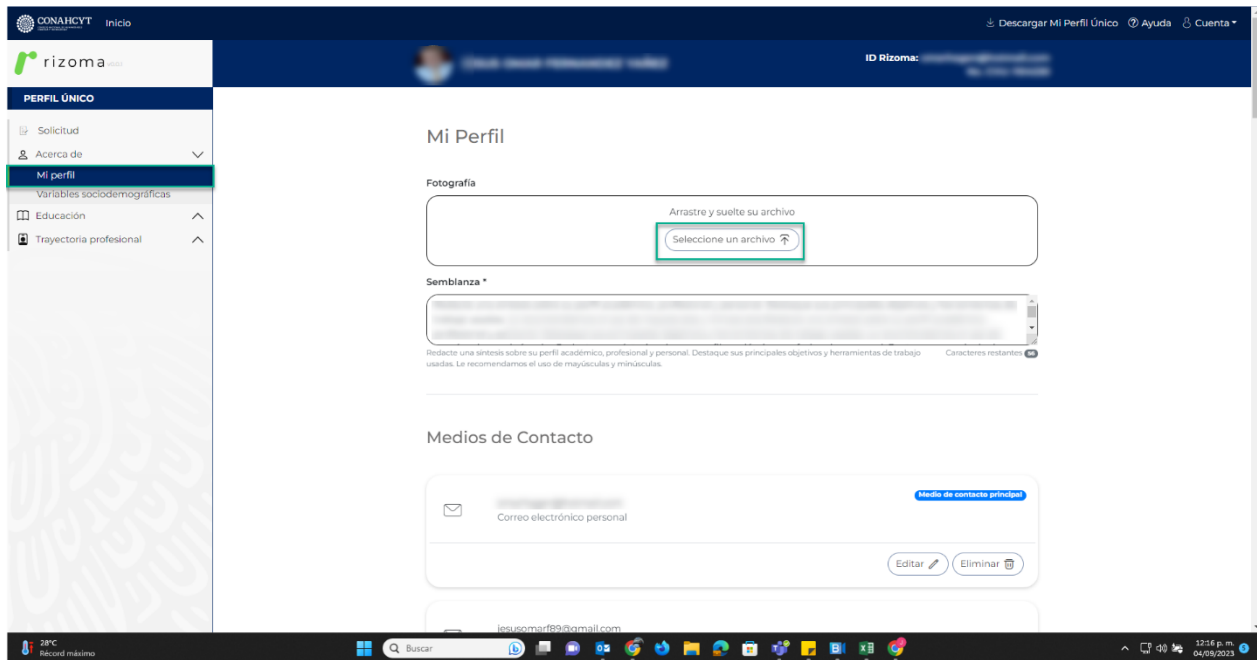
CONAHCYT Inicio

Descargar Mi Perfil Único ⓘ Ayuda Cuenta

rizoma

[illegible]

ID Rizoma: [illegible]

PERFIL ÚNICO

Solicitud
Acerca de
Mi perfil
Variables sociodemográficas
Educación
Trayectoria profesional

Mi Perfil

Fotografía

Arrastre y suelte su archivo

Seleccione un archivo

Semblanza *

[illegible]

Redacte una síntesis sobre su perfil académico, profesional y personal. Destaque sus principales objetivos y herramientas de trabajo usadas. Le recomendamos el uso de mayúsculas y minúsculas.

Caracteres restantes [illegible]

Medios de Contacto

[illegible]
Correo electrónico personal

Medio de contacto principal

Editar
Eliminar

jesusomarf89@gmail.com

28°C
Récord máximo

Buscar

12:16 p. m.
04/09/2023